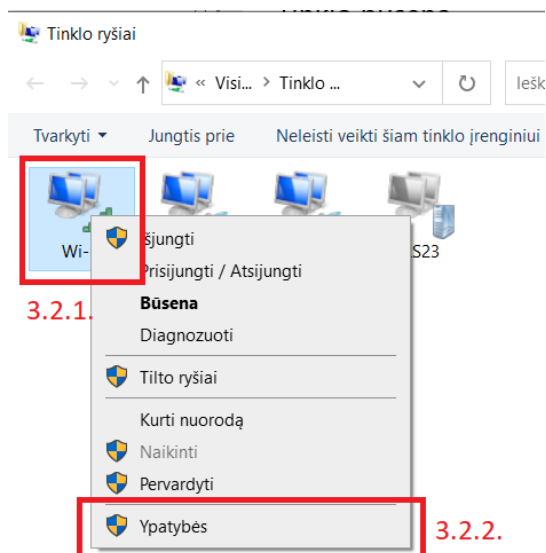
Tinklo ryšiai

« Visi... > Tinklo ...

Iešk

Tvarkyti ▾ Jungtis prie Neleisti veikti šiam tinklo įrenginiui

Wi-

S23

3.2.1.

Išjungti
Prisijungti / Atsijungti
Būsena
Diagnozuoti
Tilto ryšiai
Kurti nuorodą
Naikinti
Pervardyti
Ypatybės

3.2.2.